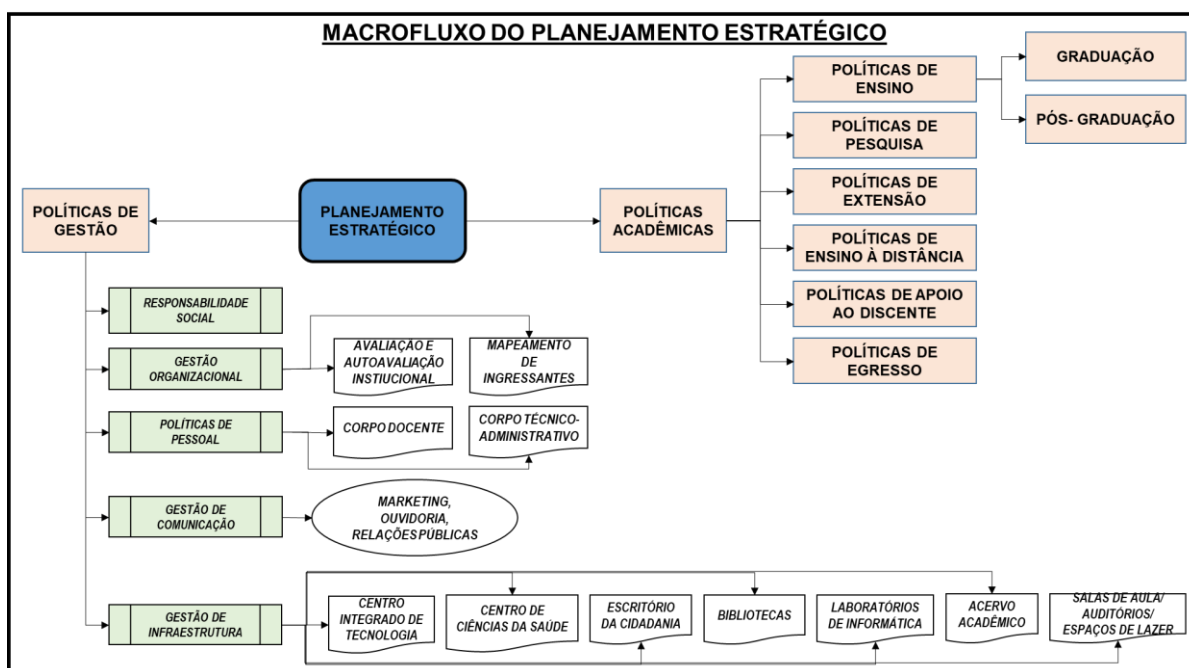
MACROFLUXO DO PLANEJAMENTO ESTRATÉGICO

PLANEJAMENTO ESTRATÉGICO

POLÍTICAS DE GESTÃO

POLÍTICAS ACADÊMICAS

POLÍTICAS DE ENSINO

GRADUAÇÃO

PÓS- GRADUAÇÃO

POLÍTICAS DE PESQUISA

POLÍTICAS DE EXTENSÃO

POLÍTICAS DE ENSINO À DISTÂNCIA

POLÍTICAS DE APOIO AO DISCENTE

POLÍTICAS DE EGRESSO

RESPONSABILIDADE SOCIAL

GESTÃO ORGANIZACIONAL

AVALIAÇÃO E AUTOAVALIAÇÃO INSTIUCIONAL

MAPEAMENTO DE INGRESSANTES

POLÍTICAS DE PESSOAL

CORPO DOCENTE

CORPO TÉCNICO-ADMINISTRATIVO

GESTÃO DE COMUNICAÇÃO

MARKETING, OUVIDORIA, RELAÇÕES PÚBLICAS

GESTÃO DE INFRAESTRUTURA

CENTRO INTEGRADO DE TECNOLOGIA

CENTRO DE CIÊNCIAS DA SAÚDE

ESCRITÓRIO DA CIDADANIA

BIBLIOTECAS

LABORATÓRIOS DE INFORMÁTICA

ACERVO ACADÊMICO

SALAS DE AULA/ AUDITÓRIOS/ ESPAÇOS DE LAZER